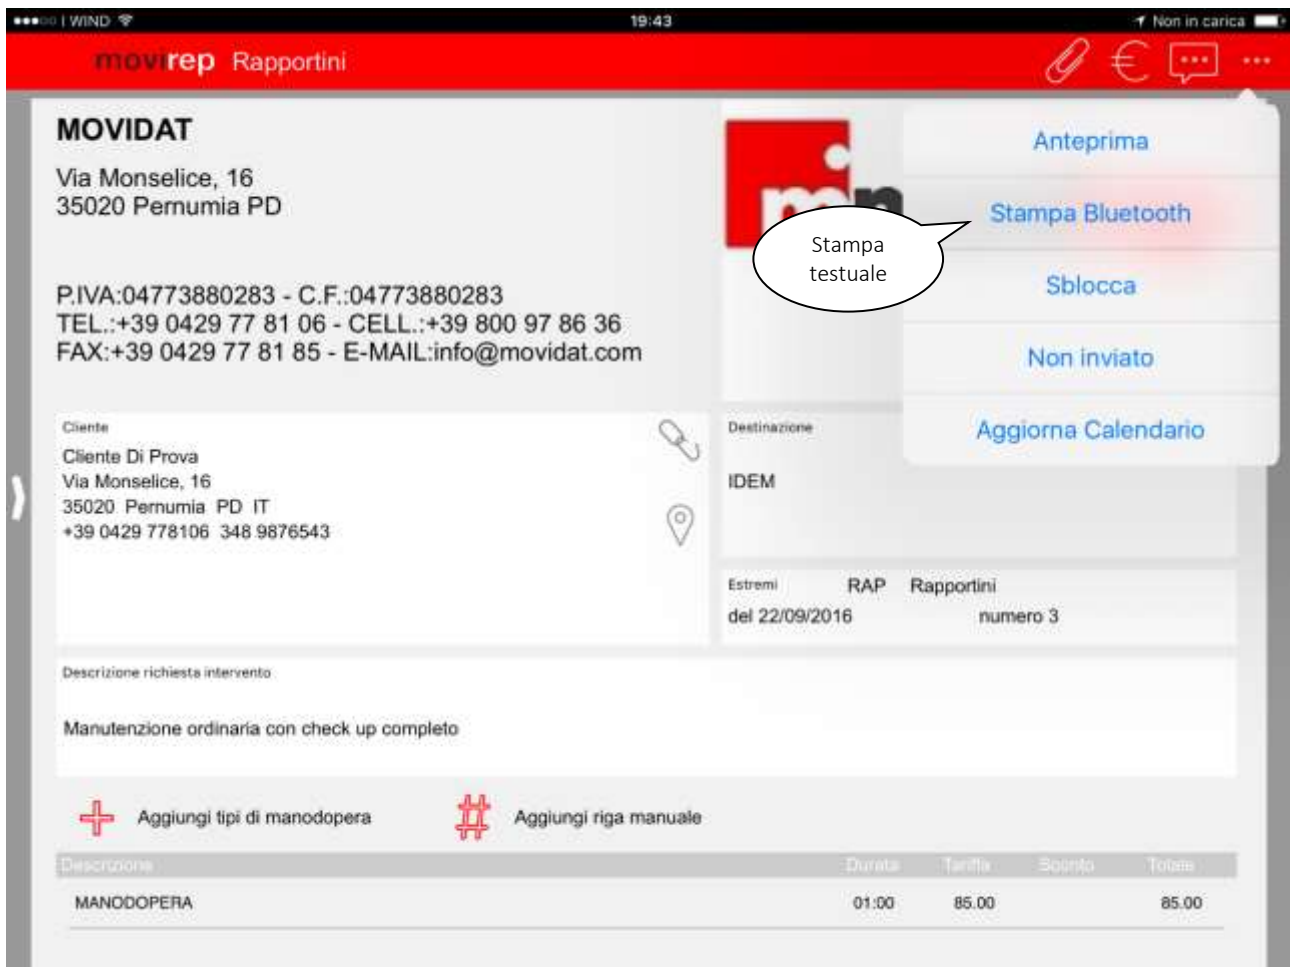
●●●○○ WIND 19:43 Non in carica

movirep Rapportini

MOVIDAT

Via Monselice, 16
35020 Pernumia PD

P.IVA:04773880283 - C.F.:04773880283
TEL.:+39 0429 77 81 06 - CELL.:+39 800 97 86 36
FAX:+39 0429 77 81 85 - E-MAIL:info@movidat.com

Anteprima

Stampa Bluetooth

Stampa testuale

Sblocca

Non inviato

Aggiorna Calendario

Cliente
Cliente Di Prova
Via Monselice, 16
35020 Pernumia PD IT
+39 0429 778106 348 9876543

Destinazione
IDEM

Estremi RAP Rapportini
del 22/09/2016 numero 3

Descrizione richiesta intervento
Manutenzione ordinaria con check up completo

Aggiungi tipi di manodopera

Aggiungi riga manuale

| Descrizione | Durata | Tariffa | Sconto | Totale |
|---|---|---|---|---|
| MANODOPERA | 01:00 | 85.00 | | 85.00 |